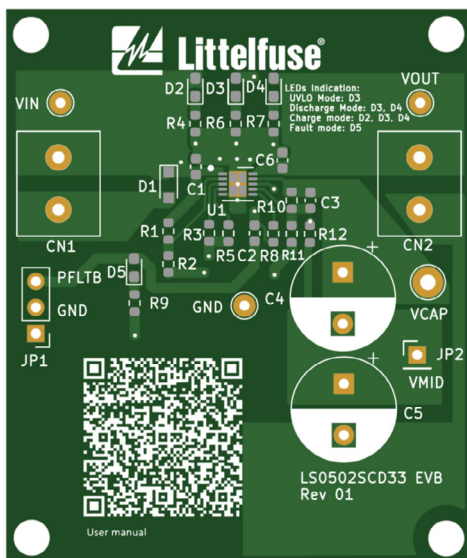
Littelfuse®

D2 D3 D4

LEDs Indication:
UVLO Mode: D3
Discharge Mode: D3, D4
Charge mode: D2, D3, D4
Fault mode: D5

VOUT

VIN

R4 R6 R7

C6

D1

C1

U1

R10

C3

CN1

CN2

R1 R3 C2 R12

R5 R8 R11

R2

+

D5

PFLTB

GND

R9

GND

C4

VCAP

JP1

JP2

VMID

+

C5

LS0502SCD33 EVB
Rev 01

User manual